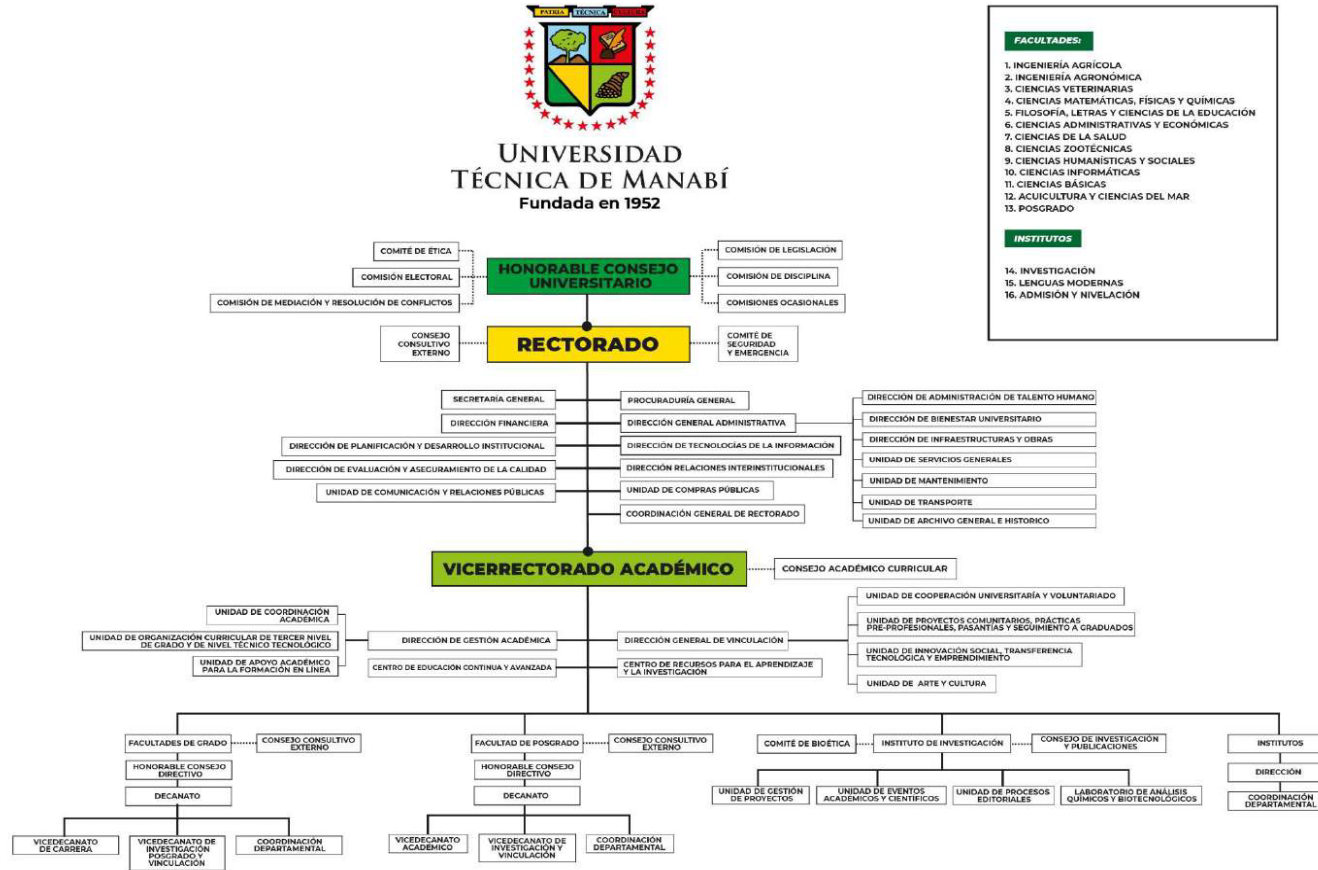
PATRIA TÉCNICA CULTURA

UNIVERSIDAD TÉCNICA DE MANABÍ
Fundada en 1952

FACULTADES:
1. INGENIERÍA AGRÍCOLA
2. INGENIERÍA AGRONÓMICA
3. CIENCIAS VETERINARIAS
4. CIENCIAS MATEMÁTICAS, FÍSICAS Y QUÍMICAS
5. FILOSOFÍA, LETRAS Y CIENCIAS DE LA EDUCACIÓN
6. CIENCIAS ADMINISTRATIVAS Y ECONÓMICAS
7. CIENCIAS DE LA SALUD
8. CIENCIAS ZOOTÉCNICAS
9. CIENCIAS HUMANÍSTICAS Y SOCIALES
10. CIENCIAS INFORMÁTICAS
11. CIENCIAS BÁSICAS
12. ACUICULTURA Y CIENCIAS DEL MAR
13. POSGRADO

INSTITUTOS
14. INVESTIGACIÓN
15. LENGUAS MODERNAS
16. ADMISIÓN Y NIVELACIÓN

COMITÉ DE ÉTICA
COMISIÓN ELECTORAL
COMISIÓN DE MEDIACIÓN Y RESOLUCIÓN DE CONFLICTOS
HONORABLE CONSEJO UNIVERSITARIO
COMISIÓN DE LEGISLACIÓN
COMISIÓN DE DISCIPLINA
COMISIONES OCASIONALES

CONSEJO CONSULTIVO EXTERNO
RECTORADO
COMITÉ DE SEGURIDAD Y EMERGENCIA

SECRETARÍA GENERAL
DIRECCIÓN FINANCIERA
DIRECCIÓN DE PLANIFICACIÓN Y DESARROLLO INSTITUCIONAL
DIRECCIÓN DE EVALUACIÓN Y ASEGURAMIENTO DE LA CALIDAD
UNIDAD DE COMUNICACIÓN Y RELACIONES PÚBLICAS
PROCURADURÍA GENERAL
DIRECCIÓN GENERAL ADMINISTRATIVA
DIRECCIÓN DE TECNOLOGÍAS DE LA INFORMACIÓN
DIRECCIÓN RELACIONES INTERINSTITUCIONALES
UNIDAD DE COMPRAS PÚBLICAS
COORDINACIÓN GENERAL DE RECTORADO
DIRECCIÓN DE ADMINISTRACIÓN DE TALENTO HUMANO
DIRECCIÓN DE BIENESTAR UNIVERSITARIO
DIRECCIÓN DE INFRAESTRUCTURAS Y OBRAS
UNIDAD DE SERVICIOS GENERALES
UNIDAD DE MANTENIMIENTO
UNIDAD DE TRANSPORTE
UNIDAD DE ARCHIVO GENERAL E HISTORICO

VICERRECTORADO ACADÉMICO
CONSEJO ACADÉMICO CURRICULAR

UNIDAD DE COORDINACIÓN ACADÉMICA
UNIDAD DE ORGANIZACIÓN CURRICULAR DE TERCER NIVEL DE GRADO Y DE NIVEL TÉCNICO TECNOLÓGICO
UNIDAD DE APOYO ACADÉMICO PARA LA FORMACIÓN EN LÍNEA
DIRECCIÓN DE GESTIÓN ACADÉMICA
CENTRO DE EDUCACIÓN CONTINUA Y AVANZADA
DIRECCIÓN GENERAL DE VINCULACIÓN
CENTRO DE RECURSOS PARA EL APRENDIZAJE Y LA INVESTIGACIÓN
UNIDAD DE COOPERACIÓN UNIVERSITARIA Y VOLUNTARIADO
UNIDAD DE PROYECTOS COMUNITARIOS, PRÁCTICAS PRE-PROFESIONALES, PASANTIAS Y SEGUIMIENTO A GRADUADOS
UNIDAD DE INNOVACIÓN SOCIAL, TRANSFERENCIA TECNOLÓGICA Y EMPRENDIMIENTO
UNIDAD DE ARTE Y CULTURA

FACULTADES DE GRADO
CONSEJO CONSULTIVO EXTERNO
HONORABLE CONSEJO DIRECTIVO
DECANATO
VICEDECANATO DE CARRERA
VICEDECANATO DE INVESTIGACIÓN POSGRADO Y VINCULACIÓN
COORDINACIÓN DEPARTAMENTAL

FACULTAD DE POSGRADO
CONSEJO CONSULTIVO EXTERNO
HONORABLE CONSEJO DIRECTIVO
DECANATO
VICEDECANATO ACADÉMICO
VICEDECANATO DE INVESTIGACIÓN Y VINCULACIÓN
COORDINACIÓN DEPARTAMENTAL

COMITÉ DE BIOÉTICA
INSTITUTO DE INVESTIGACIÓN
CONSEJO DE INVESTIGACIÓN Y PUBLICACIONES
UNIDAD DE GESTIÓN DE PROYECTOS
UNIDAD DE EVENTOS ACADEMICOS Y CIENTIFICOS
UNIDAD DE PROCESOS EDITORIALES
LABORATORIO DE ANÁLISIS QUÍMICOS Y BIOTECNOLÓGICOS

INSTITUTOS
DIRECCIÓN
COORDINACIÓN DEPARTAMENTAL